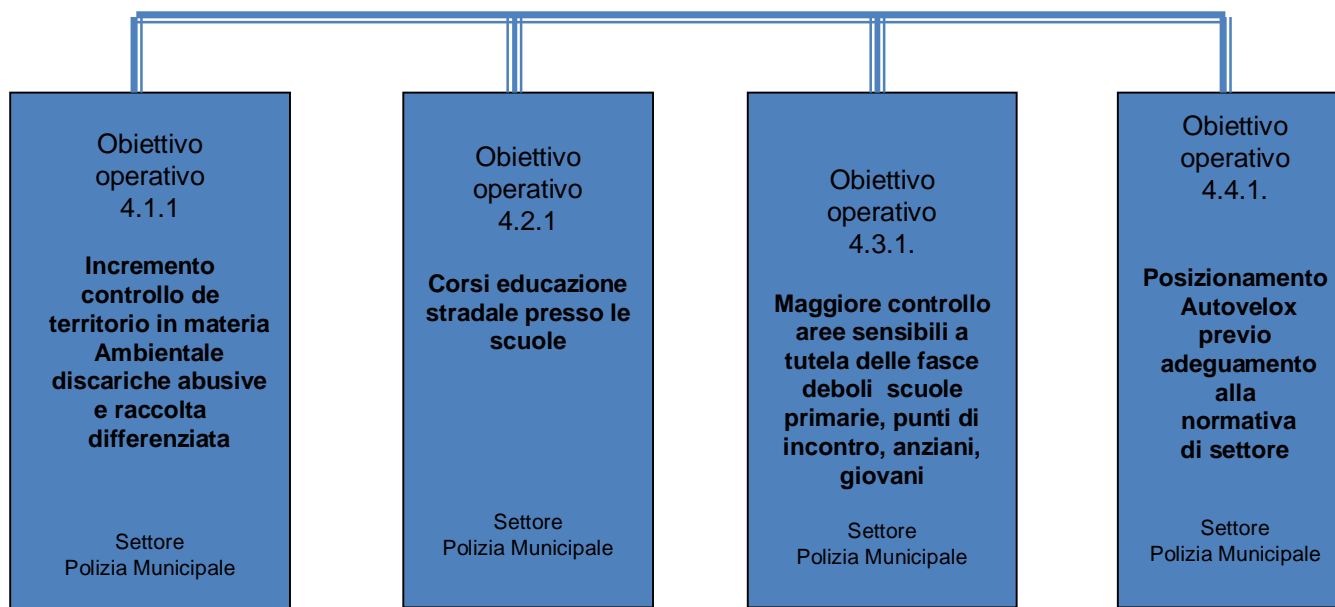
Obiettivo operativo 4.1.1

**Incremento controllo de territorio in materia Ambientale discariche abusive e raccolta differenziata**

Settore Polizia Municipale

Obiettivo operativo 4.2.1

**Corsi educazione stradale presso le scuole**

Settore Polizia Municipale

Obiettivo operativo 4.3.1.

**Maggiore controllo aree sensibili a tutela delle fasce deboli scuole primarie, punti di incontro, anziani, giovani**

Settore Polizia Municipale

Obiettivo operativo 4.4.1.

**Posizionamento Autovelox previo adeguamento alla normativa di settore**

Settore Polizia Municipale